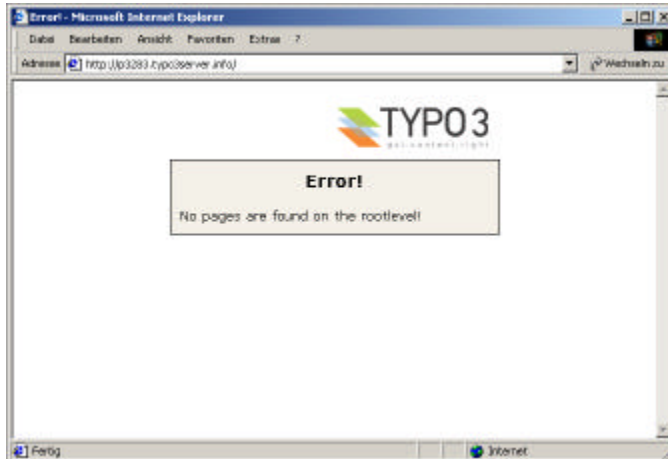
Error! - Microsoft Internet Explorer

Datei Bearbeiten Ansicht Favoriten Extras ?

Adresse http://p3283.typo3server.info/

Wechseln zu

TYPO3

get content right

Error!

No pages are found on the rootlevel!

Fertig

Internet